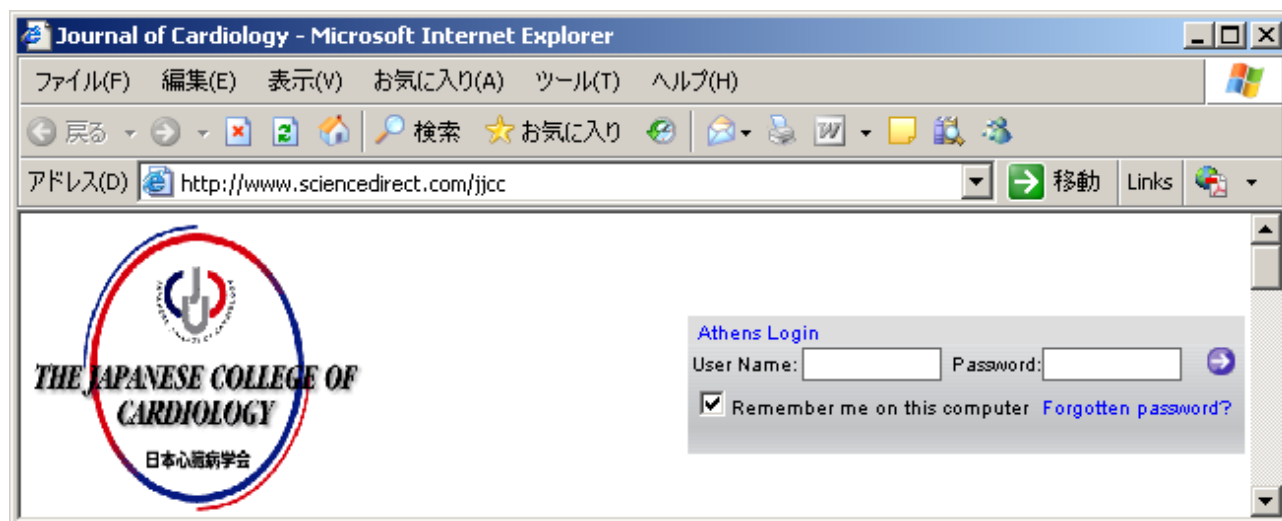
Journal of Cardiology - Microsoft Internet Explorer

ファイル(F) 編集(E) 表示(V) お気に入り(A) ツール(T) ヘルプ(H)

戻る 検索 お気に入り

アドレス(D) http://www.sciencedirect.com/jjcc 移動 Links

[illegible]

THE JAPANESE COLLEGE OF CARDIOLOGY

日本心臓病学会

Athens Login

User Name: Password:

Remember me on this computer Forgotten password?